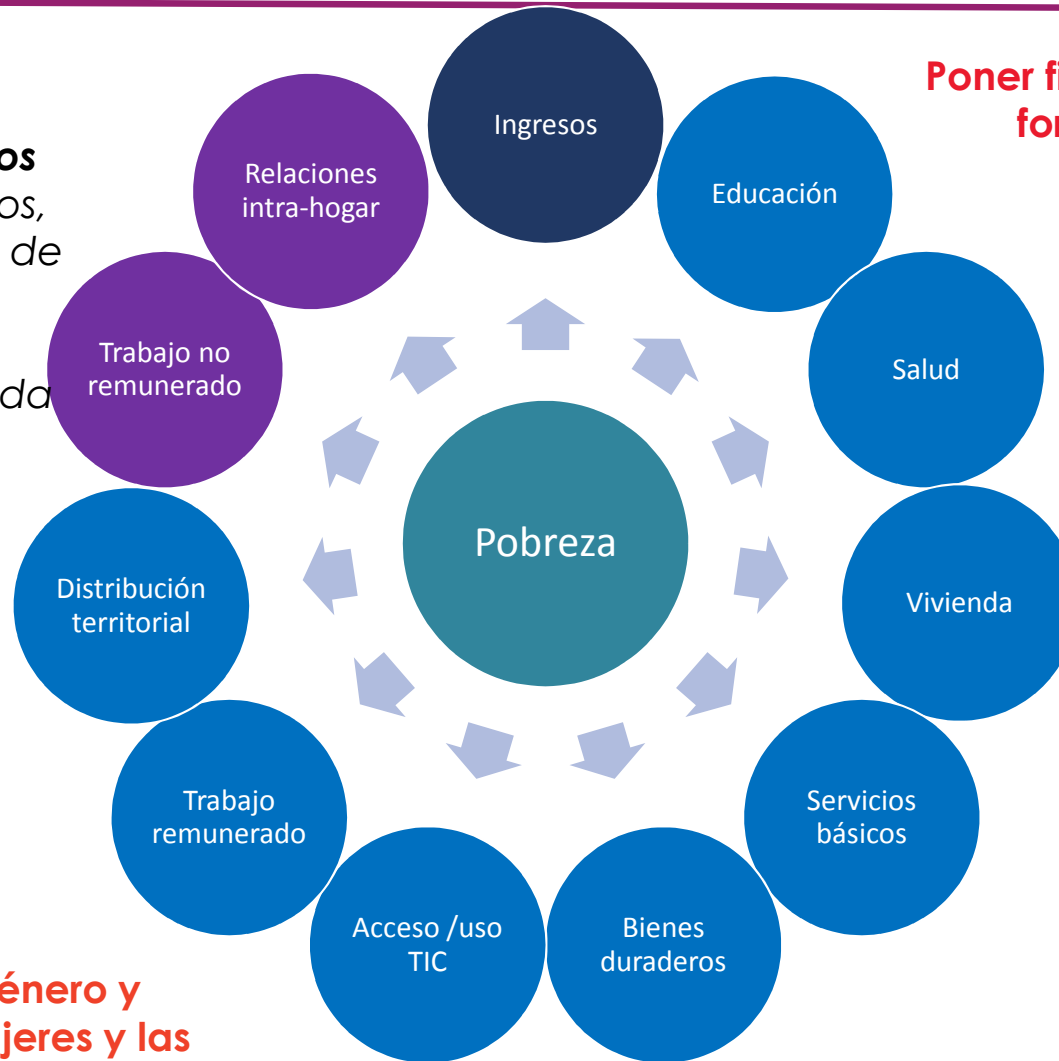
os
os,
de

da

Poner fi
for

Ingresos

Educación

Salud

Vivienda

Servicios básicos

Bienes duraderos

Acceso /uso TIC

Trabajo remunerado

Distribución territorial

Trabajo no remunerado

Relaciones intra-hogar

Pobreza

énero y
jeres y las